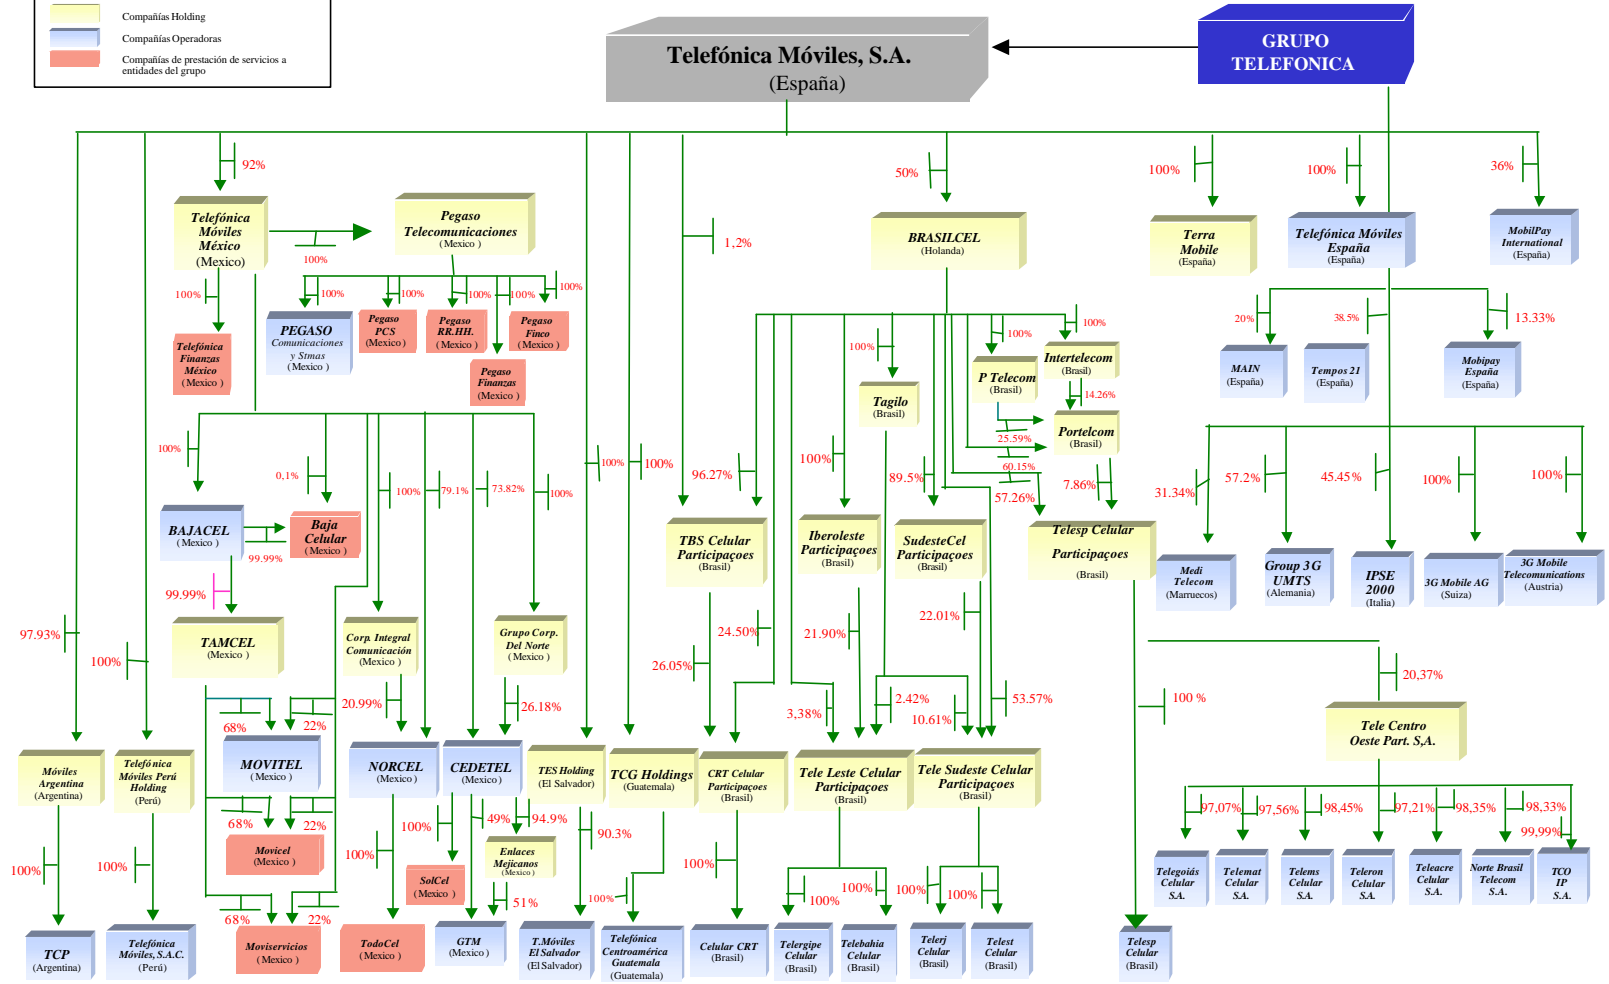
Compañías Holding
Compañías Operadoras
Compañías de prestación de servicios a entidades del grupo

Telefónica Móviles, S.A.
(España)

GRUPO TELEFONICA

92%
Telefónica Móviles México (Mexico)
100%
Pegaso Telecomunicaciones (Mexico)
100%
100% 100% 100% 100% 100%
PEGASO Comunicaciones y Stmas (Mexico)
Pegaso PCS (Mexico)
Pegaso RR.HH. (Mexico)
Pegaso Finco (Mexico)
Pegaso Finanzas (Mexico)
100%
Telefónica Finanzas México (Mexico)
1,2%
50%
BRASILCEL (Holanda)
100%
Terra Mobile (España)
100%
Telefónica Móviles España (España)
36%
MobilPay International (España)
20% 38.5% 13.33%
MAIN (España)
Tempos 21 (España)
Mobipay España (España)
100%
0,1%
BAJACEL (Mexico)
Baja Celular (Mexico)
99.99%
99.99%
TAMCEL (Mexico)
100% 79.1% 73.82% 100%
100% 100%
Corp. Integral Comunicación (Mexico)
Grupo Corp. Del Norte (Mexico)
96.27%
100% 100%
P Telecom (Brasil)
Intertelecom (Brasil)
14.26%
100%
Tagilo (Brasil)
25.59%
Portelcom (Brasil)
60.15%
100%
89.5%
57.26%
7.86%
TBS Celular Participaçoes (Brasil)
Iberoleste Participaçoes (Brasil)
SudesteCel Participaçoes (Brasil)
Telesp Celular Participaçoes (Brasil)
31.34% 57.2% 45.45% 100% 100%
Medi Telecom (Marruecos)
Group 3G UMTS (Alemania)
IPSE 2000 (Italia)
3G Mobile AG (Suiza)
3G Mobile Telecommunications (Austria)
97.93%
100%
68% 22%
20.99%
26.18%
24.50%
21.90%
22.01%
26.05%
20,37%
100 %
2.42%
3,38%
10.61%
53.57%
Tele Centro Oeste Part. S,A.
Móviles Argentina (Argentina)
Telefónica Móviles Perú Holding (Perú)
MOVITEL (Mexico)
NORCEL (Mexico)
CEDETEL (Mexico)
TES Holding (El Salvador)
TCG Holdings (Guatemala)
CRT Celular Participaçoes (Brasil)
Tele Leste Celular Participaçoes (Brasil)
Tele Sudeste Celular Participaçoes (Brasil)
68% 22%
Movicel (Mexico)
100%
49% 94.9%
90.3%
Enlaces Mejicanos (Mexico)
100%
SolCel (Mexico)
51%
100%
97,07% 97,56% 98,45% 97,21% 98,35% 98,33%
99,99%
100% 100%
100%
100% 100% 100%
68% 22%
100%
Telegoiás Celular S.A.
Telemat Celular S.A.
Telems Celular S.A.
Teleron Celular S.A.
Teleacre Celular S.A.
Norte Brasil Telecom S.A.
TCO IP S.A.
TCP (Argentina)
Telefónica Móviles, S.A.C. (Perú)
Moviservicios (Mexico)
TodoCel (Mexico)
GTM (Mexico)
T.Móviles El Salvador (El Salvador)
Telefónica Centroamérica Guatemala (Guatemala)
Celular CRT (Brasil)
Telergipe Celular (Brasil)
Telebahia Celular (Brasil)
Telerj Celular (Brasil)
Telest Celular (Brasil)
Telesp Celular (Brasil)